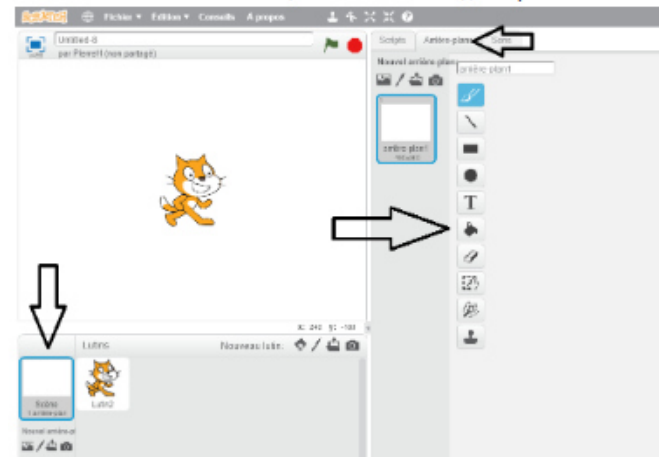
SCRATCH Fichier ▾ Edition ▾ Conseils A propos

Untitled-8
par Pierre11 (non partagé)

Scripts Arrière-plans Sons

Nouvel arrière-plan

arrière plan1

arrière plan1
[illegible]

x: 240 y: -180

Lutins Nouveau lutin:

Scène
1 arrière-plan

Lutin2

Nouvel arrière-pl